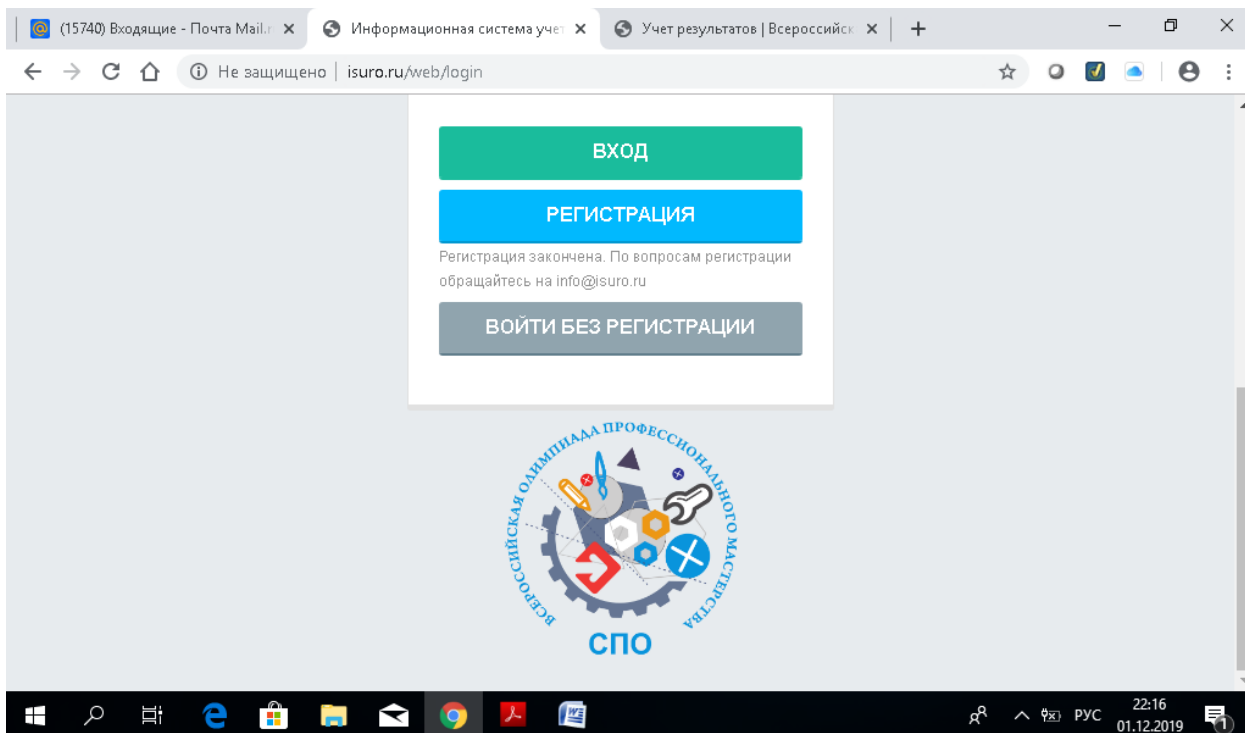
(15740) Входящие - Почта Mail.r ×
Информационная система учет ×
Учет результатов | Всероссийск ×
+

Не защищено | isuro.ru/web/login

ВХОД

РЕГИСТРАЦИЯ

Регистрация закончена. По вопросам регистрации обращайтесь на info@isuro.ru

ВОЙТИ БЕЗ РЕГИСТРАЦИИ

ВСЕРОССИЙСКАЯ ОЛИМПИАДА ПРОФЕССИОНАЛЬНОГО МАСТЕРСТВА

СПО

РУС 22:16 01.12.2019